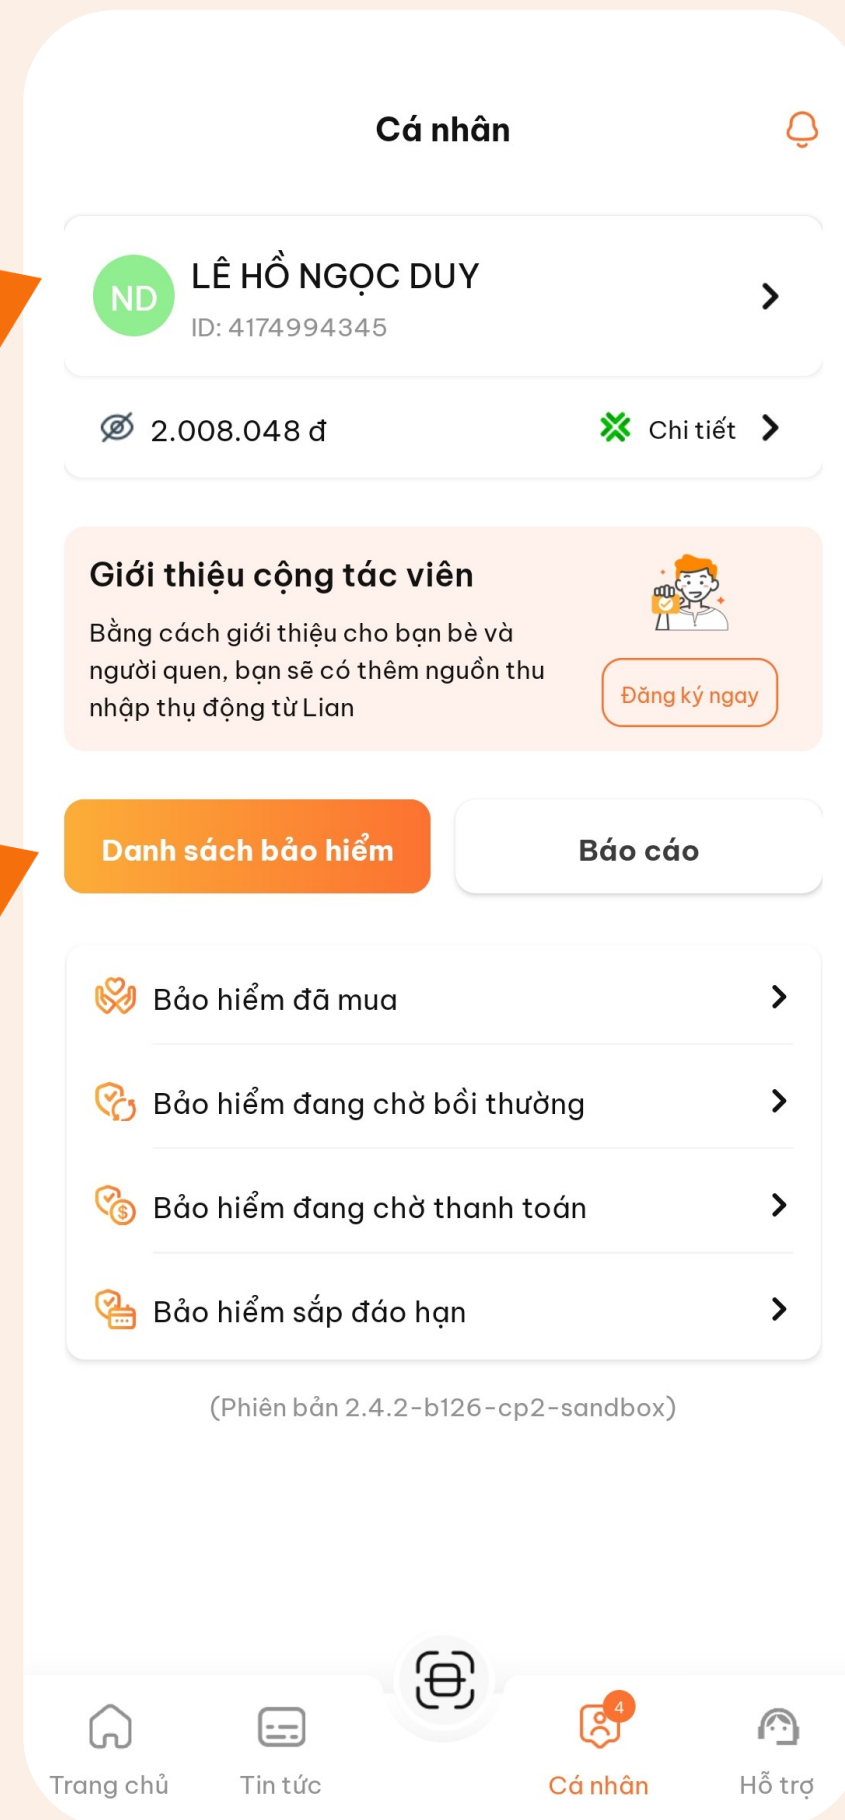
Cá nhân

ND LÊ HỒ NGỌC DUY
ID: 4174994345

2.008.048 đ
Chi tiết

Giới thiệu cộng tác viên
Bằng cách giới thiệu cho bạn bè và người quen, bạn sẽ có thêm nguồn thu nhập thụ động từ Lian
Đăng ký ngay

Danh sách bảo hiểm
Báo cáo

Bảo hiểm đã mua
Bảo hiểm đang chờ bồi thường
Bảo hiểm đang chờ thanh toán
Bảo hiểm sắp đáo hạn

(Phiên bản 2.4.2-b126-cp2-sandbox)

Trang chủ
Tin tức
4
Cá nhân
Hỗ trợ